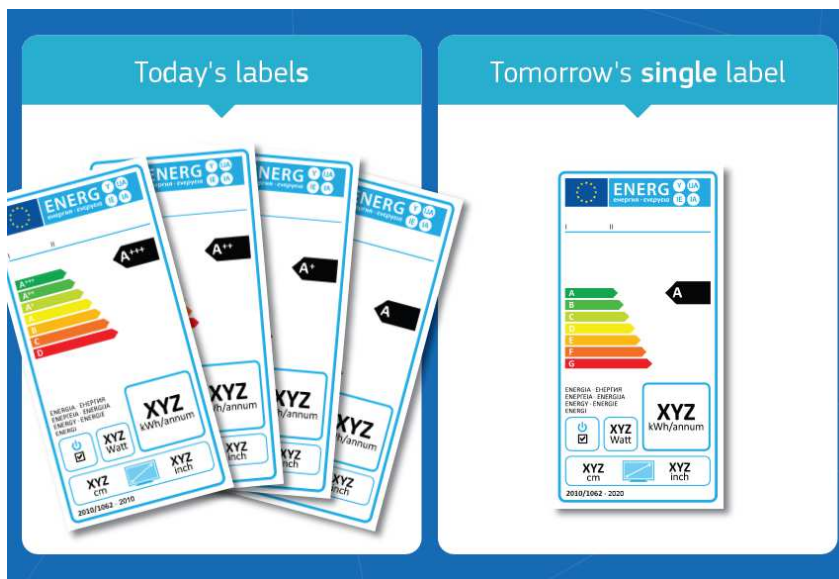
Today's labels

ENERG енергия · ενεργεια Y IJA IE IA
I II
A+++
A+++ A++ A+ A B C D
ENERGIA · ЕНЕРГИЯ ΕΝΕΡΓΕΙΑ · ENERGIJA ENERGY · ENERGIE ENERGI
XYZ kWh/annum
XYZ Watt
XYZ cm
XYZ inch
2010/1062 - 2010

ENERG
A++
XYZ kWh/annum
XYZ inch

ENERG
A+
XYZ kWh/annum
XYZ inch

ENERG
A
XYZ kWh/annum
XYZ inch

Tomorrow's single label

ENERG енергия · ενεργεια Y IJA IE IA
I II
A B C D E F G
A
ENERGIA · ЕНЕРГИЯ ΕΝΕΡΓΕΙΑ · ENERGIJA ENERGY · ENERGIE ENERGI
XYZ kWh/annum
XYZ Watt
XYZ cm
XYZ inch
2010/1062 - 2020